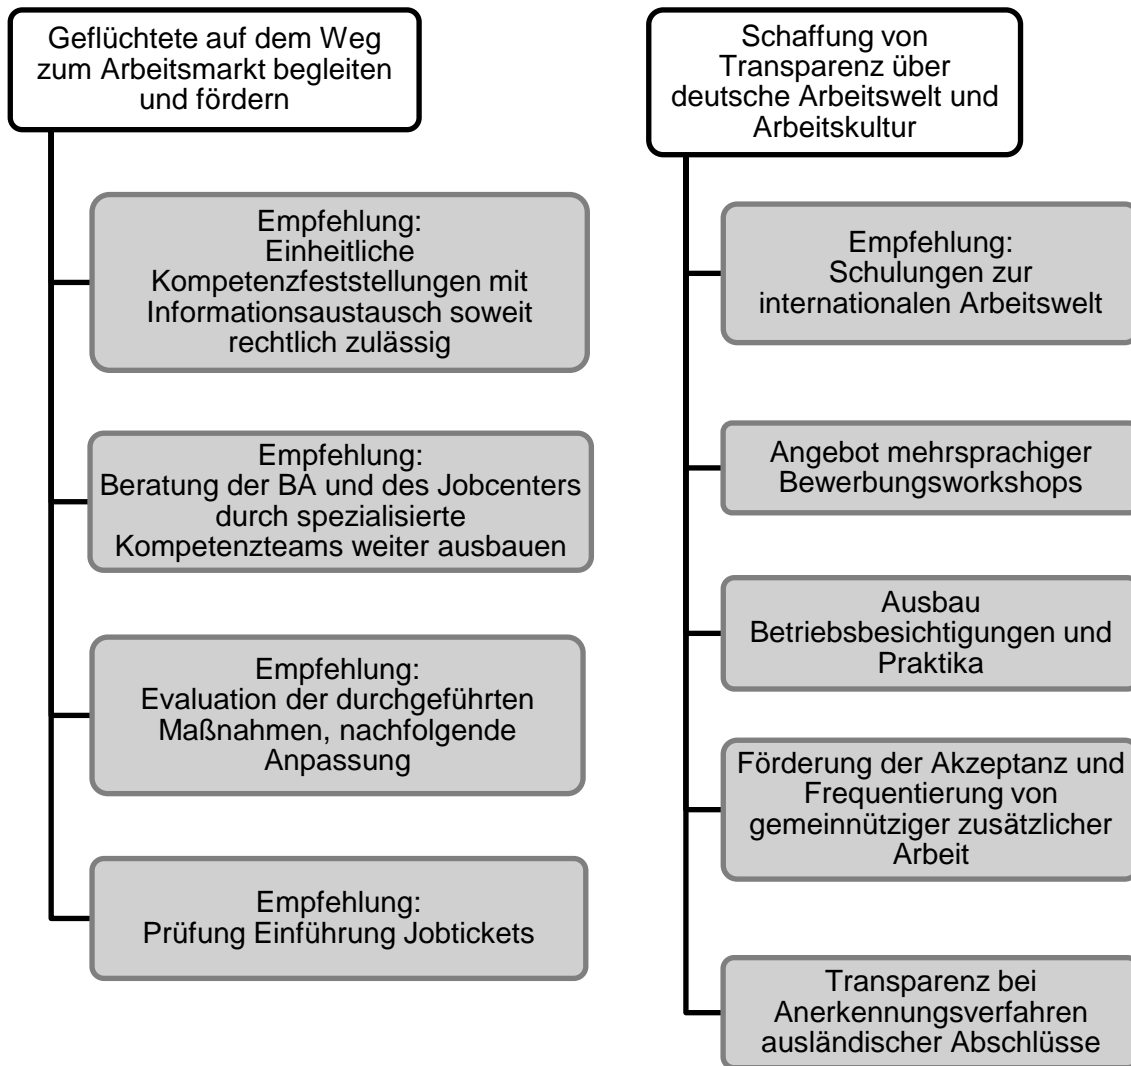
Geflüchtete auf dem Weg zum Arbeitsmarkt begleiten und fördern

Empfehlung:
Einheitliche Kompetenzfeststellungen mit Informationsaustausch soweit rechtlich zulässig

Empfehlung:
Beratung der BA und des Jobcenters durch spezialisierte Kompetenzteams weiter ausbauen

Empfehlung:
Evaluation der durchgeführten Maßnahmen, nachfolgende Anpassung

Empfehlung:
Prüfung Einführung Jobtickets

Schaffung von Transparenz über deutsche Arbeitswelt und Arbeitskultur

Empfehlung:
Schulungen zur internationalen Arbeitswelt

Angebot mehrsprachiger Bewerbungsworkshops

Ausbau Betriebsbesichtigungen und Praktika

Förderung der Akzeptanz und Frequentierung von gemeinnütziger zusätzlicher Arbeit

Transparenz bei Anerkennungsverfahren ausländischer Abschlüsse